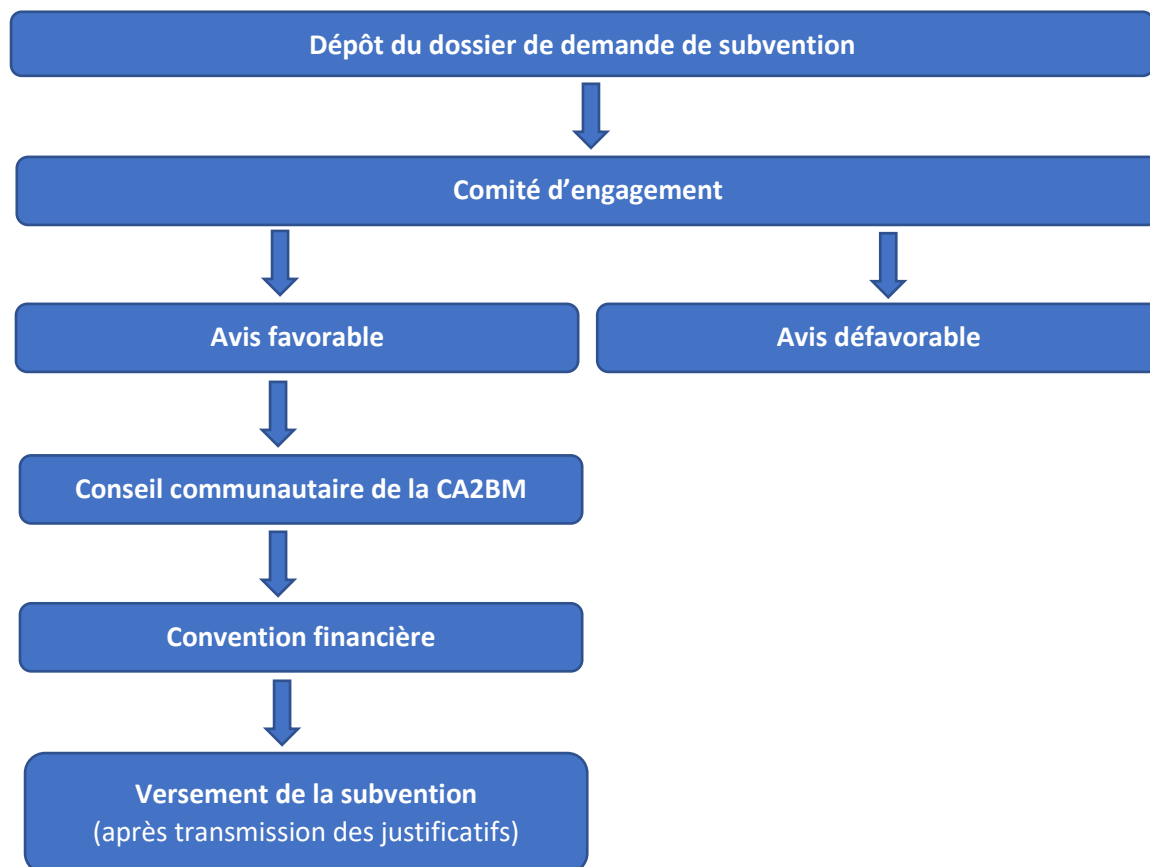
Dépôt du dossier de demande de subvention

Comité d’engagement

Avis favorable

Avis défavorable

Conseil communautaire de la CA2BM

Convention financière

Versement de la subvention
(après transmission des justificatifs)